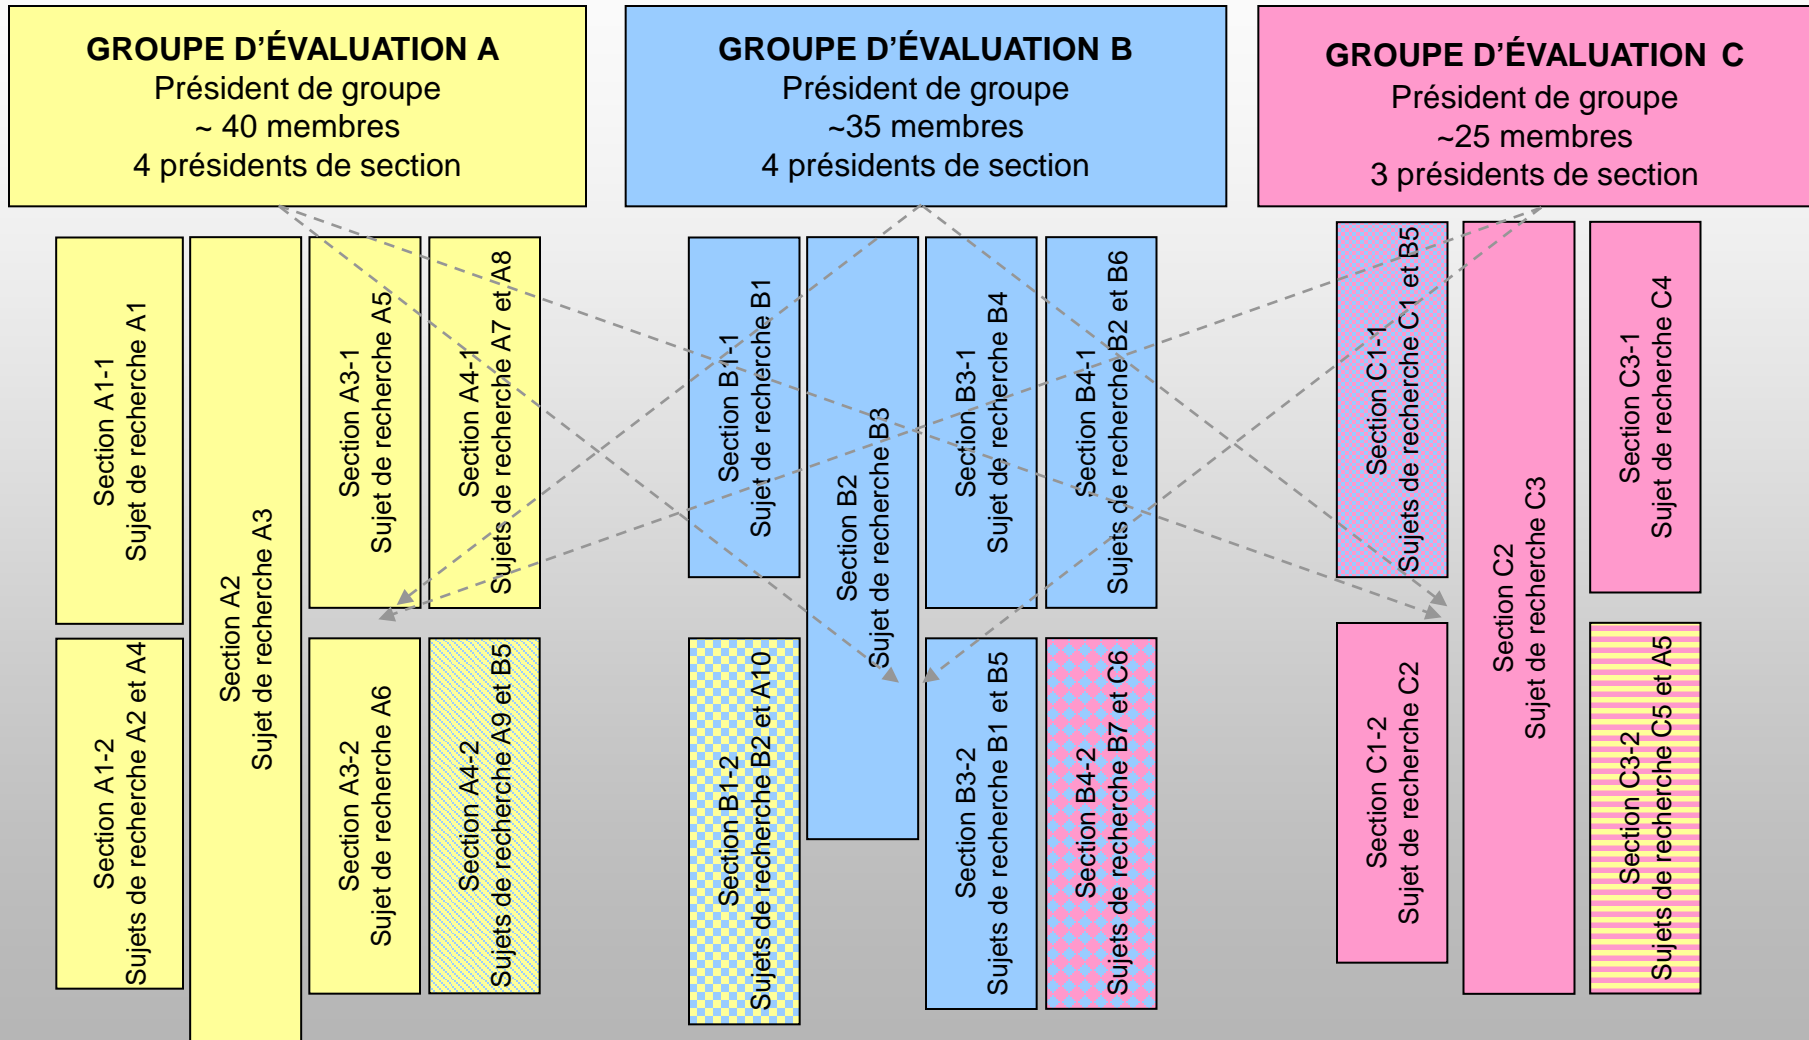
GROUPE D'ÉVALUATION A
Président de groupe
~ 40 membres
4 présidents de section

GROUPE D'ÉVALUATION B
Président de groupe
~35 membres
4 présidents de section

GROUPE D'ÉVALUATION C
Président de groupe
~25 membres
3 présidents de section

Section A1-1
Sujet de recherche A1

Section A1-2
Sujets de recherche A2 et A4

Section A2
Sujet de recherche A3

Section A3-1
Sujet de recherche A5

Section A3-2
Sujet de recherche A6

Section A4-1
Sujets de recherche A7 et A8

Section A4-2
Sujets de recherche A9 et B5

Section B1-1
Sujet de recherche B1

Section B1-2
Sujets de recherche B2 et A10

Section B2
Sujet de recherche B3

Section B3-1
Sujet de recherche B4

Section B3-2
Sujets de recherche B1 et B5

Section B4-1
Sujets de recherche B2 et B6

Section B4-2
Sujets de recherche B7 et C6

Section C1-1
Sujets de recherche C1 et B5

Section C1-2
Sujet de recherche C2

Section C2
Sujet de recherche C3

Section C3-1
Sujet de recherche C4

Section C3-2
Sujets de recherche C5 et A5